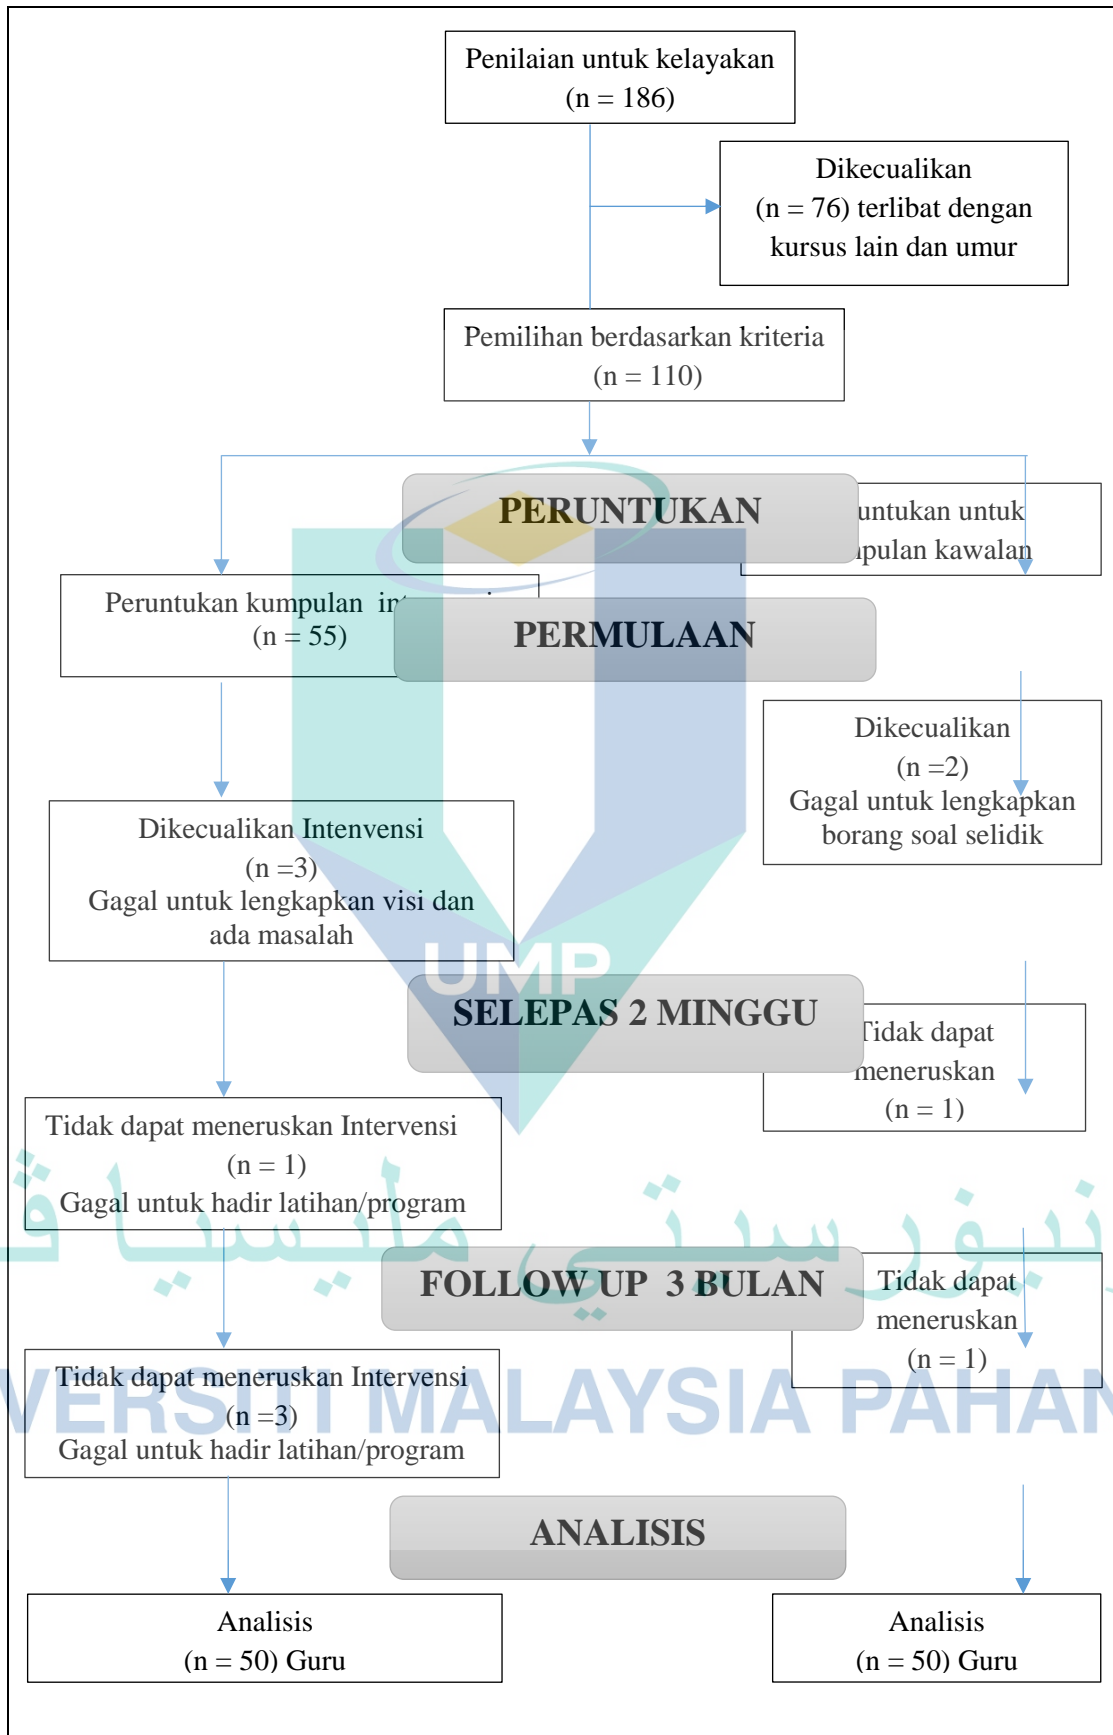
Penilaian untuk kelayakan
(n = 186)

Dikecualikan
(n = 76) terlibat dengan kursus lain dan umur

Pemilihan berdasarkan kriteria
(n = 110)

PERUNTUKAN

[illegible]untukan untuk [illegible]pulan kawalan

Peruntukan kumpulan in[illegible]
(n = 55)

PERMULAAN

Dikecualikan
(n =2)
Gagal untuk lengkapkan borang soal selidik

Dikecualikan Intenvensi
(n =3)
Gagal untuk lengkapkan visi dan ada masalah

UMP

SELEPAS 2 MINGGU

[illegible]idak dapat meneruskan
(n = 1)

Tidak dapat meneruskan Intervensi
(n = 1)
Gagal untuk hadir latihan/program

FOLLOW UP 3 BULAN

Tidak dapat meneruskan
(n = 1)

Tidak dapat meneruskan Intervensi
(n =3)
Gagal untuk hadir latihan/program

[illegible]VERSITI MALAYSIA PAHA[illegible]

ANALISIS

Analisis
(n = 50) Guru

Analisis
(n = 50) Guru